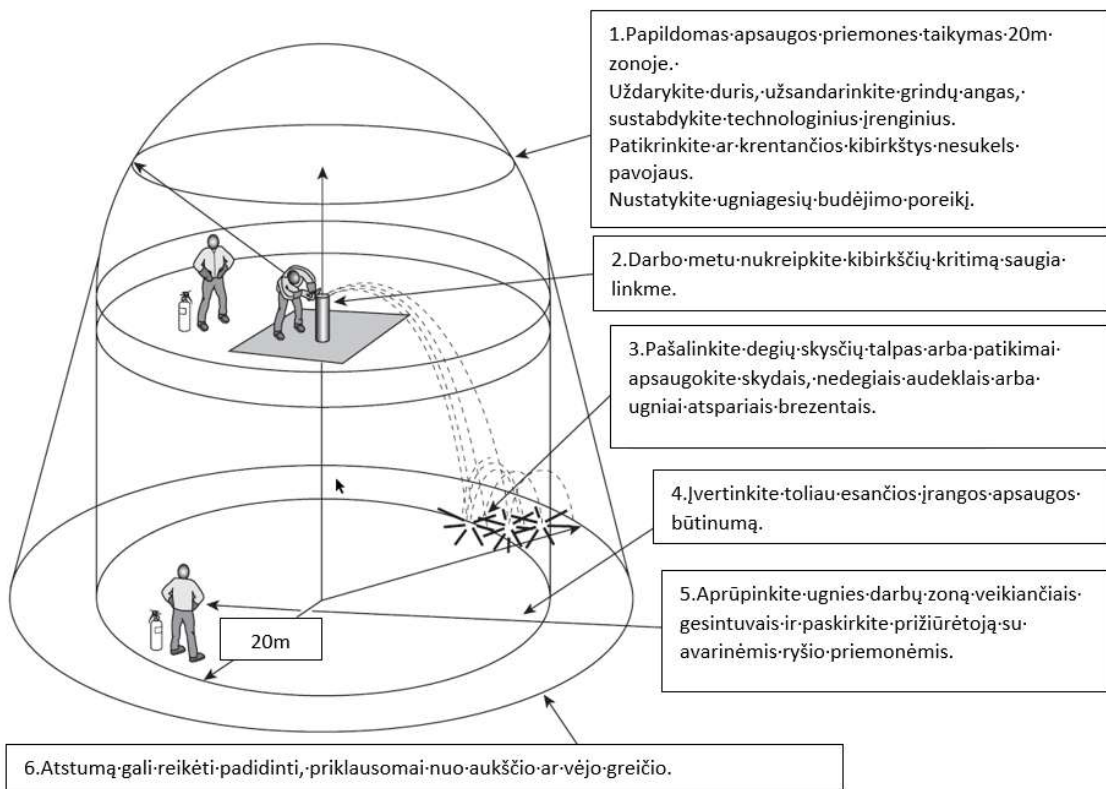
1.Papildomas·apsaugos·priemones·taikymas·20m· zonoje.·
Uždarykite·duris,·užsandarinkite·grindų·angas,· sustabdykite·technologinius·įrenginius.
Patikrinkite·ar·krentančios·kibirkštys·nesukels· pavojaus.
Nustatykite·ugniagesių·budėjimo·poreikį.

2.Darbo·metu·nukreipkite·kibirkščių·kritimą·saugia· linkme.

3.Pašalinkite·degių·skysčių·talpas·arba·patikimai· apsaugokite·skydais,·nedegiais·audeklais·arba· ugniai·atspariais·brezentais.

4.Įvertinkite·toliau·esančios·įrangos·apsaugos· būtinumą.

5.Aprūpinkite·ugnies·darbų·zoną·veikiančiais· gesintuvais·ir·paskirkite·prižiūrėtoją·su· avarinėmis·ryšio·priemonėmis.

20m

6.Atstumą·gali·reikėti·padidinti,·priklausomai·nuo·aukščio·ar·vėjo·greičio.